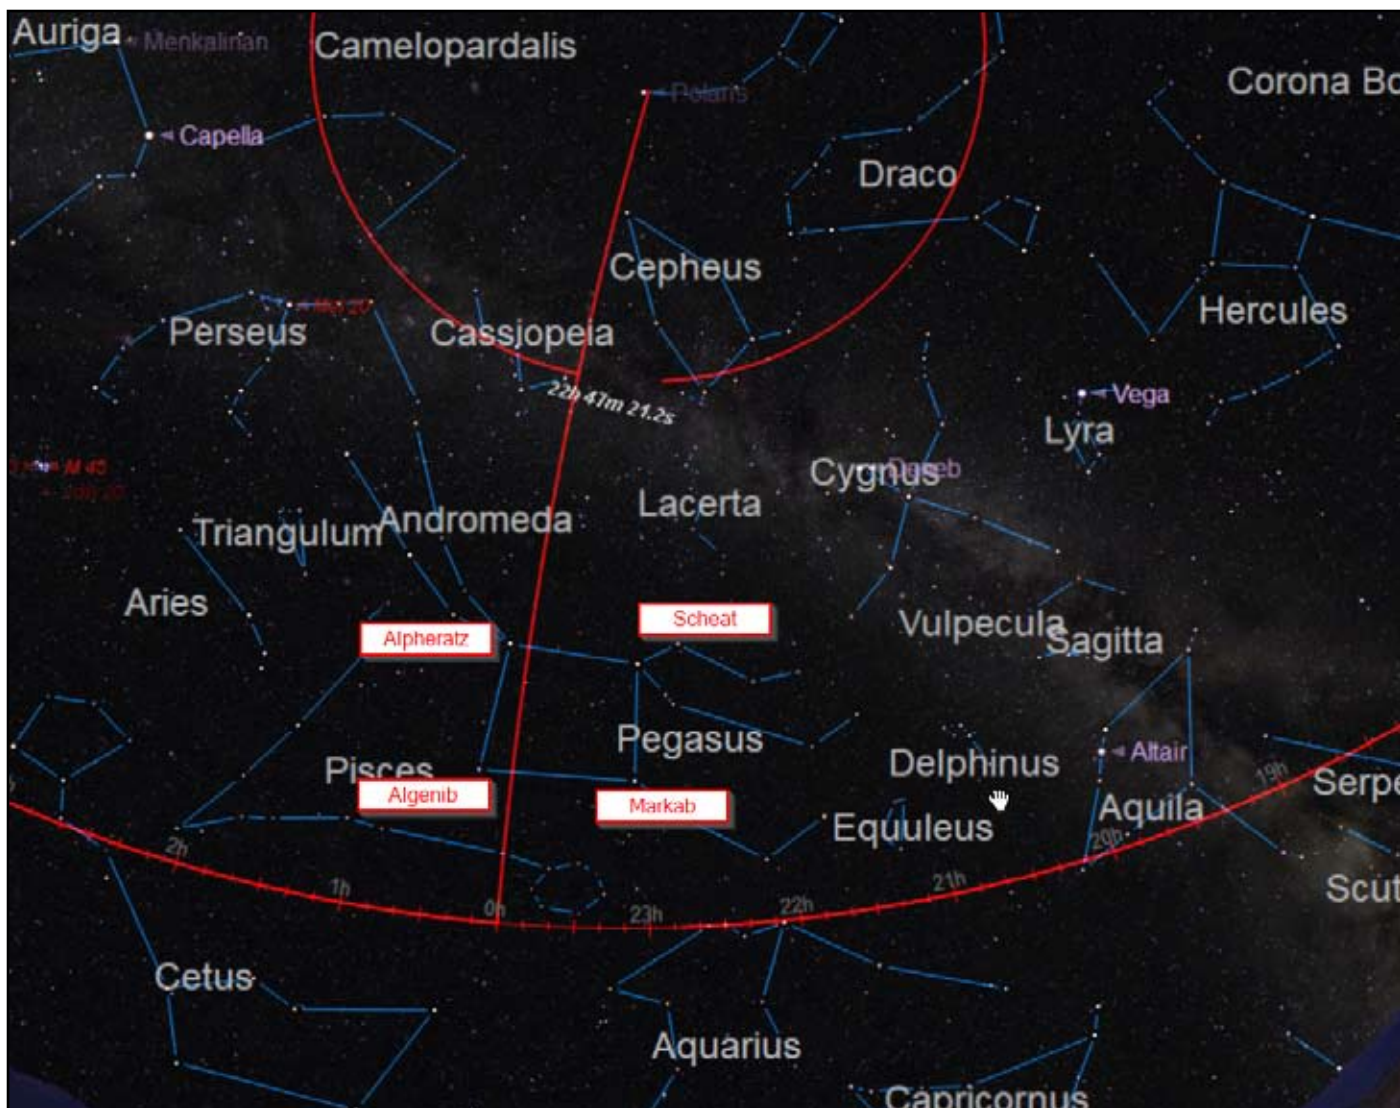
Auriga Menkalinan Camelopardalis
Polaris
Corona Bo
Capella
Draco
Cepheus
Hercules
Perseus
Cassiopeia
22h 47m 21.2s
Vega
Lyra
M 45
Cygnus Deneb
Triangulum Andromeda
Lacerta
Aries
Schoat
Alpheratz
Vulpecula Sagitta
Pegasus
Altair
Pisces
Delphinus
Serpe
Algenib
Markab
Aquila
19h
Equuleus
20h
2h
21h
Scut
1h
0h
23h
22h
Cetus
Aquarius
Capricornus